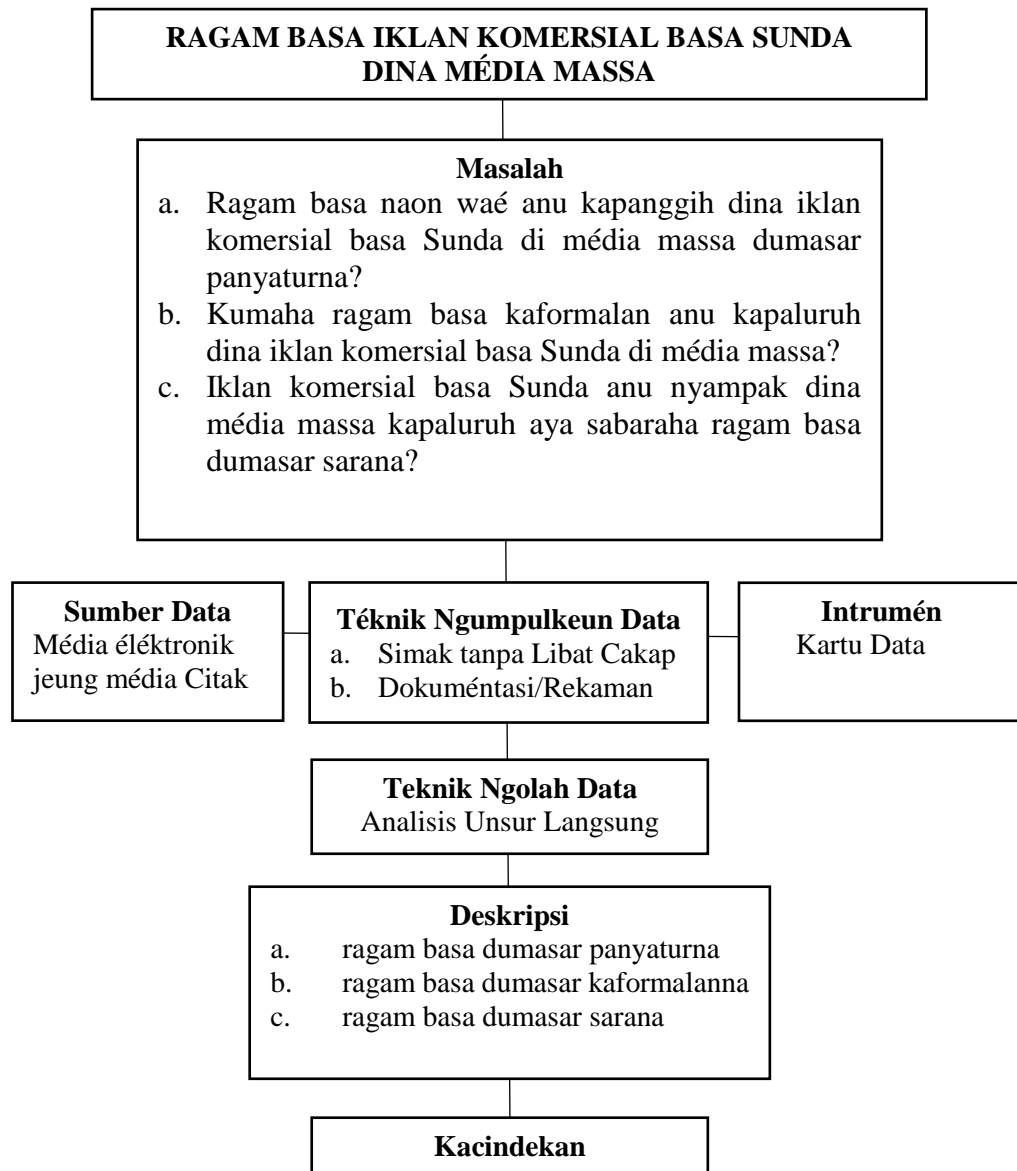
RAGAM BASA IKLAN KOMERSIAL BASA SUNDA DINA MÉDIA MASSA

Masalah
a. Ragam basa naon waé anu kapanggih dina iklan komersial basa Sunda di média massa dumasar panyaturna?
b. Kumaha ragam basa kaformalan anu kapaluruh dina iklan komersial basa Sunda di média massa?
c. Iklan komersial basa Sunda anu nyampak dina média massa kapaluruh aya sabaraha ragam basa dumasar sarana?

Sumber Data
Média éléktronik jeung média Citak

Téknik Ngumpulkeun Data
a. Simak tanpa Libat Cakap
b. Dokuméntasi/Rekaman

Intrumén
Kartu Data

Teknik Ngolah Data
Analisis Unsur Langsung

Deskripsi
a. ragam basa dumasar panyaturna
b. ragam basa dumasar kaformalanna
c. ragam basa dumasar sarana

Kacindekan